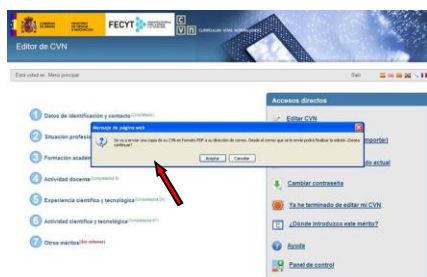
FECYT

CVN CURRÍCULUM VITAE NORMALIZADO

Editor de CVN

Está usted en: Menú principal

Salir

1 Datos de identificación y contacto (Completado)

2 Situación profesio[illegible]

3 Formación acadé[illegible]

4 Actividad docente (Completado 0)

5 Experiencia científica y tecnológica (Completado 24)

6 Actividad científica y tecnológica (Completado 61)

7 Otros méritos (Sin rellenar)

Mensaje de página web

Se va a enviar una copia de su CVN en formato PDF a su dirección de correo. Desde el correo que se le envíe podrá finalizar la edición ¿Desea continuar?

Aceptar Cancelar

Accesos directos

Editar CVN

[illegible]mportar)

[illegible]do actual

Cambiar contraseña

Ya he terminado de editar mi CVN

¿Dónde introduzco este mérito?

Ayuda

Panel de control